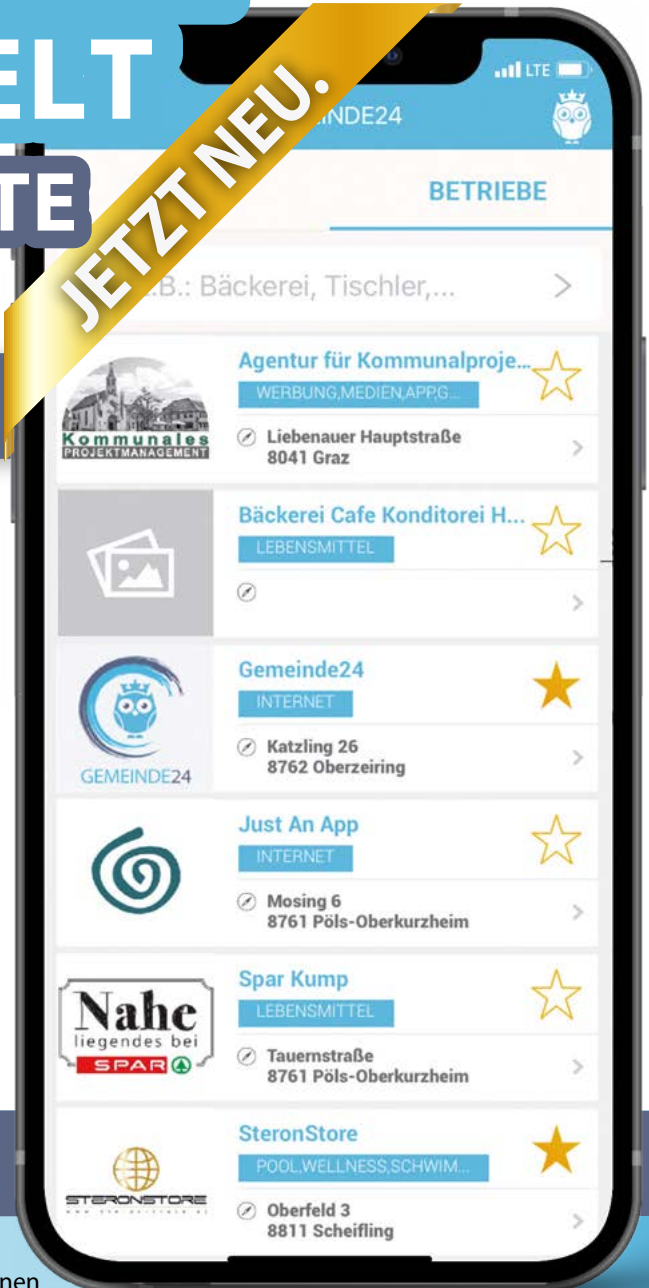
ELT
TE
JETZT NEU.
LTE
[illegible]INDE24
BETRIEBE
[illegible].B.: Bäckerei, Tischler,...
Kommunales PROJEKTMANAGEMENT
Agentur für Kommunalproje...
WERBUNG,MEDIEN,APP,G...
Liebenauer Hauptstraße 8041 Graz
Bäckerei Cafe Konditorei H...
LEBENSMITTEL
GEMEINDE24
Gemeinde24
INTERNET
Katzling 26 8762 Oberzeiring
Just An App
INTERNET
Mosing 6 8761 Pöls-Oberkurzheim
Nahe liegendes bei SPAR
Spar Kump
LEBENSMITTEL
Tauernstraße 8761 Pöls-Oberkurzheim
STERONSTORE
SteronStore
POOL,WELLNESS,SCHWIM...
Oberfeld 3 8811 Scheifling
nen